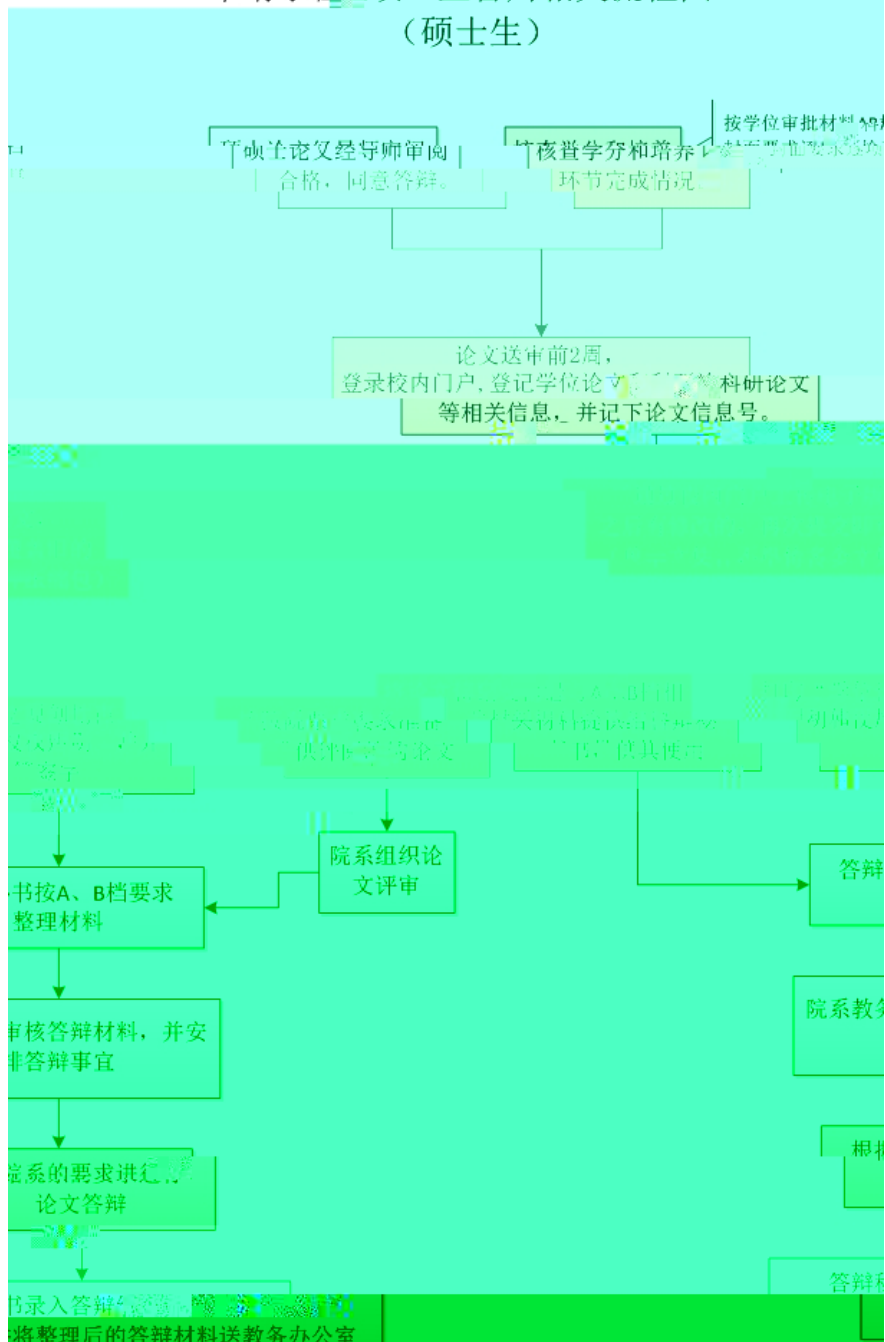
（硕士生）

按学位审批材料

学位论文经导师审阅合格，同意答辩。

审核学分和培养环节完成情况

论文送审前2周，登录校内门户，登记学位论文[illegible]研论文等相关信息，并记下论文信息号。

院系组织论文评审

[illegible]书按A、B档要求整理材料

答辩

审核答辩材料，并安排答辩事宜

院系教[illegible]

院系的要求进行论文答辩

根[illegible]

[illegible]书录入答辩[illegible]

答辩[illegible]

将整理后的答辩材料送教务办公室